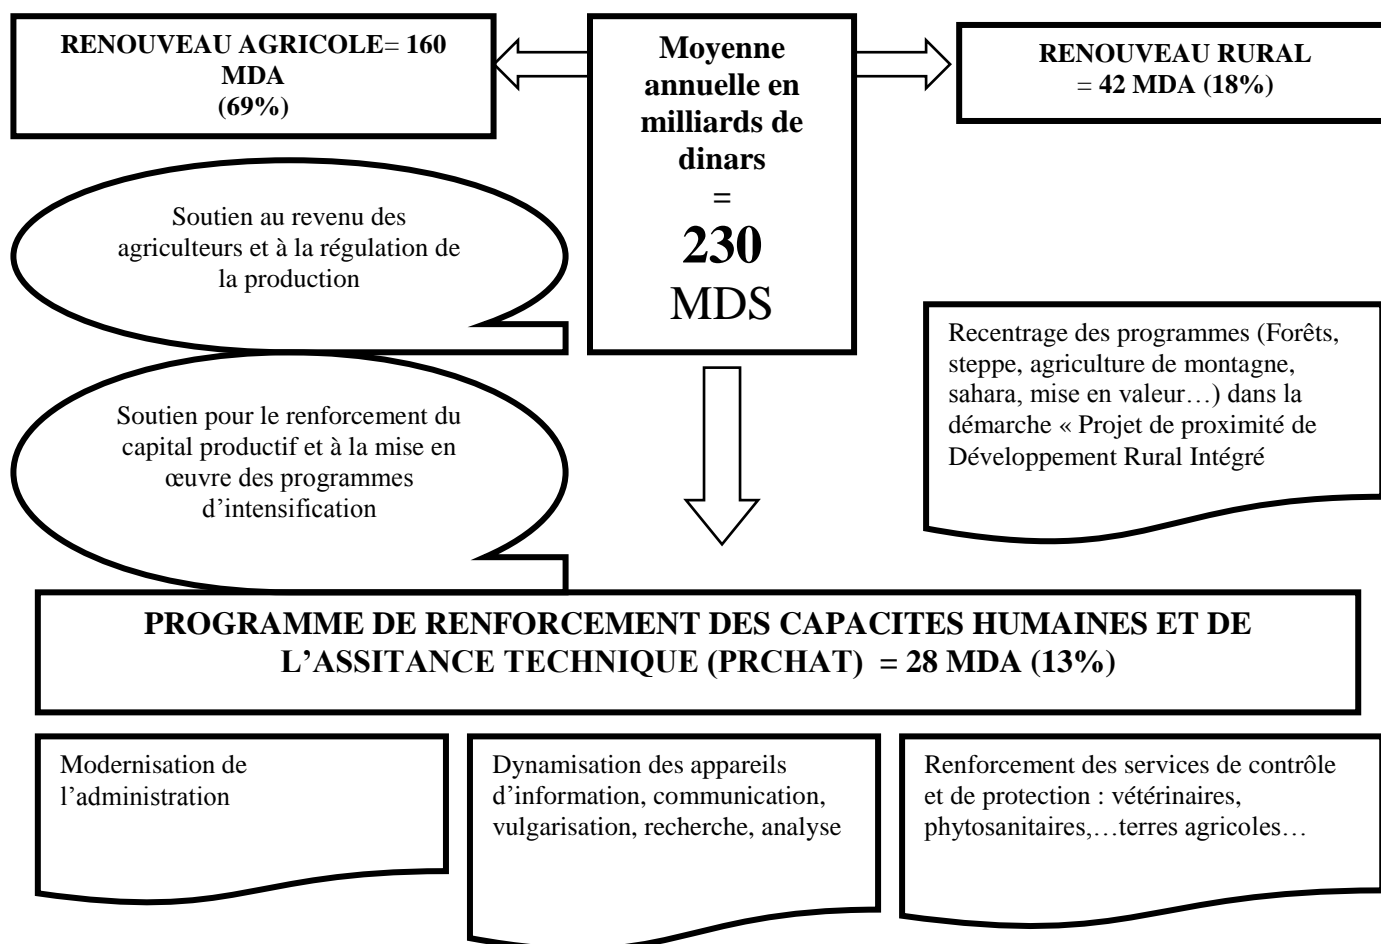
RENOUVEAU AGRICOLE= 160 MDA (69%)

Moyenne annuelle en milliards de dinars = 230 MDS

RENOUVEAU RURAL = 42 MDA (18%)

Soutien au revenu des agriculteurs et à la régulation de la production

Soutien pour le renforcement du capital productif et à la mise en œuvre des programmes d'intensification

Recentrage des programmes (Forêts, steppe, agriculture de montagne, sahara, mise en valeur…) dans la démarche « Projet de proximité de Développement Rural Intégré

PROGRAMME DE RENFORCEMENT DES CAPACITES HUMAINES ET DE L'ASSITANCE TECHNIQUE (PRCHAT) = 28 MDA (13%)

Modernisation de l'administration

Dynamisation des appareils d'information, communication, vulgarisation, recherche, analyse

Renforcement des services de contrôle et de protection : vétérinaires, phytosanitaires,…terres agricoles…